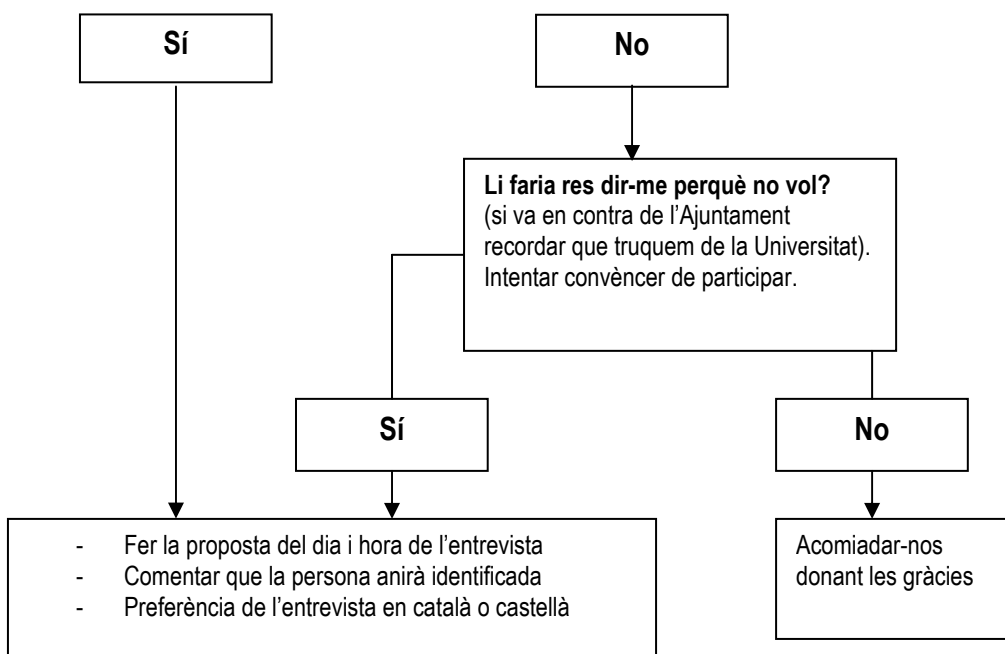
Sí

No

**Li faria res dir-me perquè no vol?**
(si va en contra de l'Ajuntament recordar que truquem de la Universitat).
Intentar convèncer de participar.

Sí

No

- Fer la proposta del dia i hora de l'entrevista
- Comentar que la persona anirà identificada
- Preferència de l'entrevista en català o castellà

Acomiadar-nos donant les gràcies